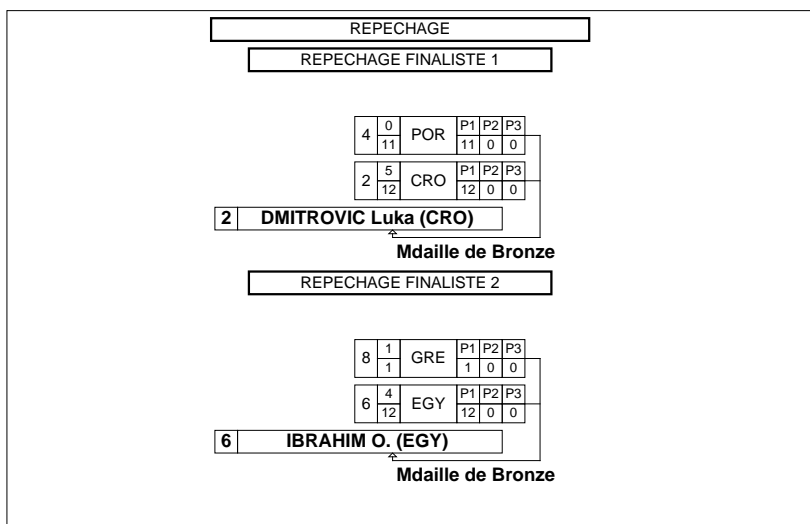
REPECHAGE

REPECHAGE FINALISTE 1

| 4 | 0 / 11 | POR | P1 | P2 | P3 |
|---|---|---|---|---|---|
| | | | 11 | 0 | 0 |

| 2 | 5 / 12 | CRO | P1 | P2 | P3 |
|---|---|---|---|---|---|
| | | | 12 | 0 | 0 |

2 DMITROVIC Luka (CRO)

Mdaille de Bronze

REPECHAGE FINALISTE 2

| 8 | 1 / 1 | GRE | P1 | P2 | P3 |
|---|---|---|---|---|---|
| | | | 1 | 0 | 0 |

| 6 | 4 / 12 | EGY | P1 | P2 | P3 |
|---|---|---|---|---|---|
| | | | 12 | 0 | 0 |

6 IBRAHIM O. (EGY)

Mdaille de Bronze